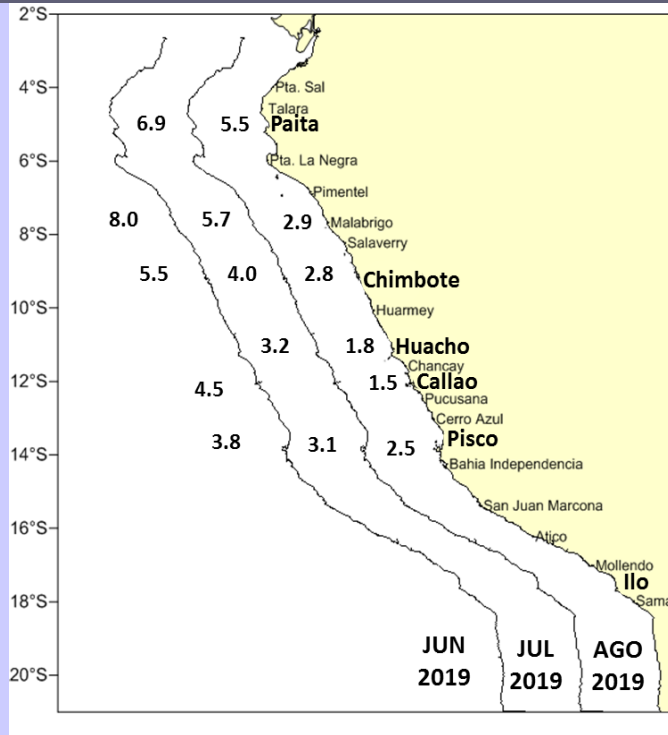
2°S
4°S
6°S
8°S
10°S
12°S
14°S
16°S
18°S
20°S

Pta. Sal
Talara
Paita
Pta. La Negra
Pimentel
Malabrigo
Salaverry
Chimbote
Huarmey
Huacho
Chancay
Callao
Pucusana
Cerro Azul
Pisco
Bahia Independencia
San Juan Marcona
Atico
Mollendo
Ilo
Sama

6.9
5.5
8.0
5.7
2.9
5.5
4.0
2.8
3.2
1.8
1.5
4.5
3.8
3.1
2.5

JUN
2019
JUL
2019
AGO
2019